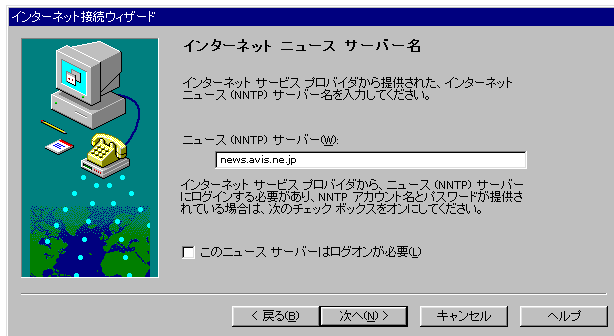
インターネット接続ウィザード

インターネット ニュース サーバー名

インターネット サービス プロバイダから提供された、インターネット ニュース (NNTP) サーバー名を入力してください。

ニュース (NNTP) サーバー(W):

news.avis.ne.jp

インターネット サービス プロバイダから、ニュース (NNTP) サーバーにログオンする必要があり、NNTP アカウント名とパスワードが提供されている場合は、次のチェック ボックスをオンにしてください。

このニュース サーバーはログオンが必要(L)

< 戻る(B)

次へ(N) >

キャンセル

ヘルプ